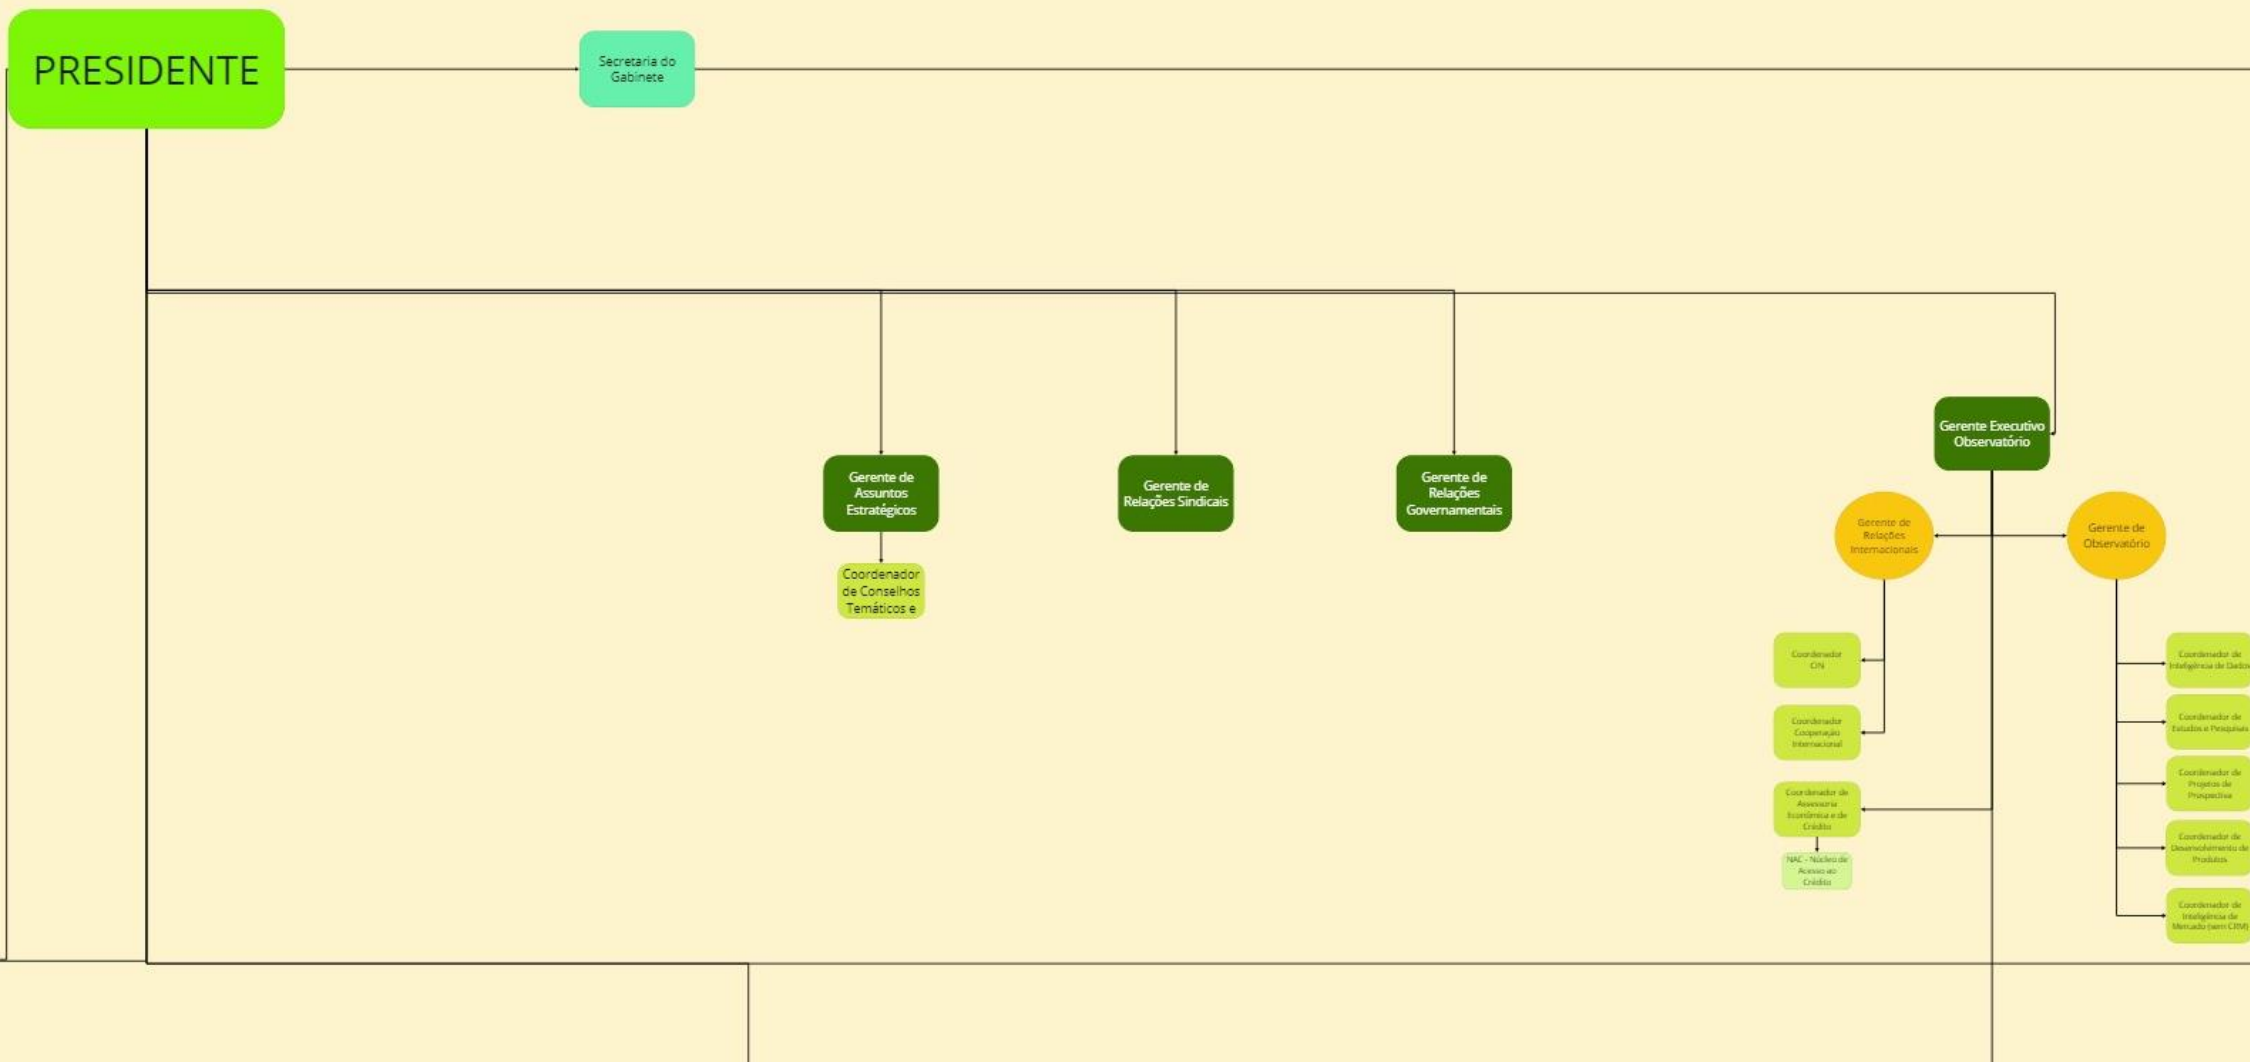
PRESIDENTE

Secretaria do Gabinete

Gerente de Assuntos Estratégicos

Coordenador de Conselhos Temáticos e

Gerente de Relações Sindicais

Gerente de Relações Governamentais

Gerente Executivo Observatório

Gerente de Relações Internacionais

Gerente de Observatório

Coordenador CIN

Coordenador Cooperação Internacional

Coordenador de Assessoria Econômica e de Crédito

NAC - Núcleo de Acesso ao Crédito

Coordenador de Inteligência de Dados

Coordenador de Estudos e Pesquisas

Coordenador de Projetos de Prospectiva

Coordenador de Desenvolvimento de Produtos

Coordenador de Inteligência de Mercado (sem CRM)